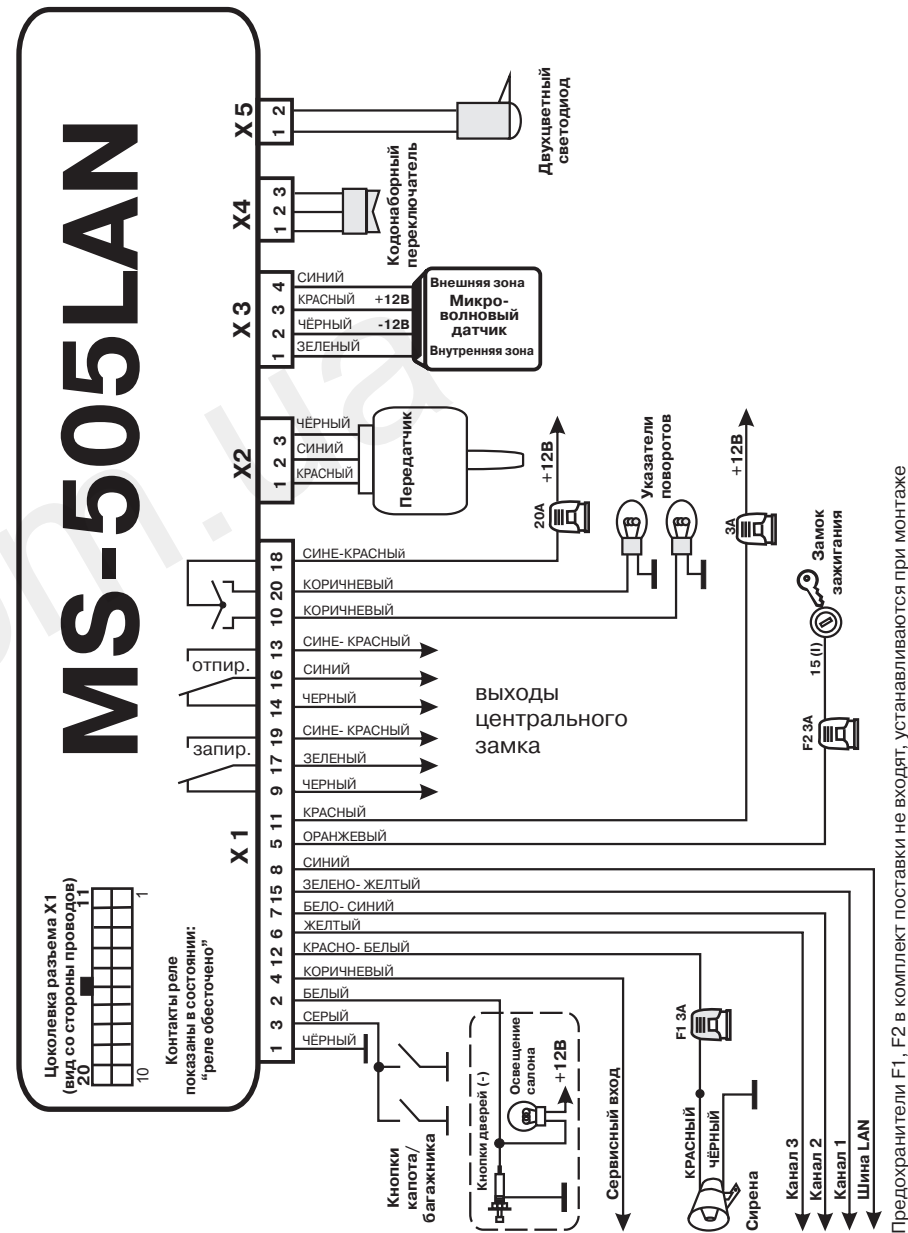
MS-505LAN

Цоколевка разъема X1 (вид со стороны проводов)
20 11
10 1

Контакты реле показаны в состоянии: "реле обесточено"

X1
X2
X3
X4
X5

1 2
1 2 3
1 2 3
1 2 3 4

Двухцветный светодиод
Кодонаборный переключатель

СИНИЙ
КРАСНЫЙ +12В
ЧЁРНЫЙ -12В
ЗЕЛЕНЫЙ
Внешняя зона
Микро-волновый датчик
Внутренняя зона

ЧЁРНЫЙ
СИНИЙ
КРАСНЫЙ
Передатчик

18 СИНЕ-КРАСНЫЙ
20 КОРИЧНЕВЫЙ
10 КОРИЧНЕВЫЙ
13 СИНЕ- КРАСНЫЙ
16 СИНИЙ
14 ЧЕРНЫЙ
19 СИНЕ- КРАСНЫЙ
17 ЗЕЛЕНЫЙ
9 ЧЕРНЫЙ
11 КРАСНЫЙ
5 ОРАНЖЕВЫЙ
8 СИНИЙ
15 ЗЕЛЕНО- ЖЕЛТЫЙ
7 БЕЛО- СИНИЙ
6 ЖЕЛТЫЙ
12 КРАСНО- БЕЛЫЙ
4 КОРИЧНЕВЫЙ
2 БЕЛЫЙ
3 СЕРЫЙ
1 ЧЁРНЫЙ

отпир.
запир.

выходы центрального замка

20A +12В
Указатели поворотов
3A +12В
Замок зажигания
15 (I)
F2 3A
F1 3A

Кнопки капота/ багажника
Кнопки дверей (-)
Освещение салона
+12В
Сервисный вход
КРАСНЫЙ
ЧЁРНЫЙ
Сирена
Канал 3
Канал 2
Канал 1
Шина LAN

Предохранители F1, F2 в комплект поставки не входят, устанавливаются при монтаже